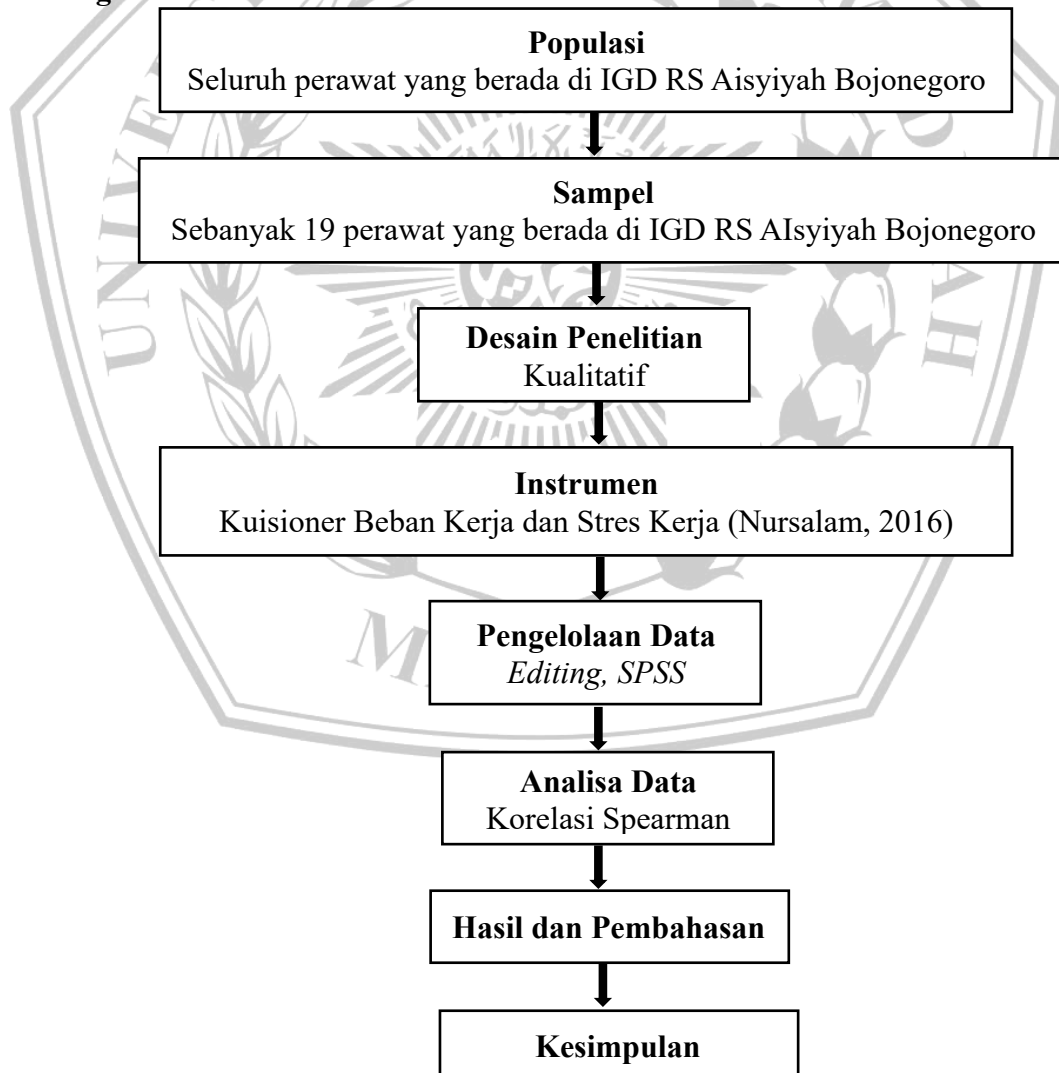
Populasi
Seluruh perawat yang berada di IGD RS Aisyiyah Bojonegoro

Sampel
Sebanyak 19 perawat yang berada di IGD RS AIsyiyah Bojonegoro

Desain Penelitian
Kualitatif

Instrumen
Kuisioner Beban Kerja dan Stres Kerja (Nursalam, 2016)

Pengelolaan Data
*Editing, SPSS*

Analisa Data
Korelasi Spearman

Hasil dan Pembahasan

Kesimpulan